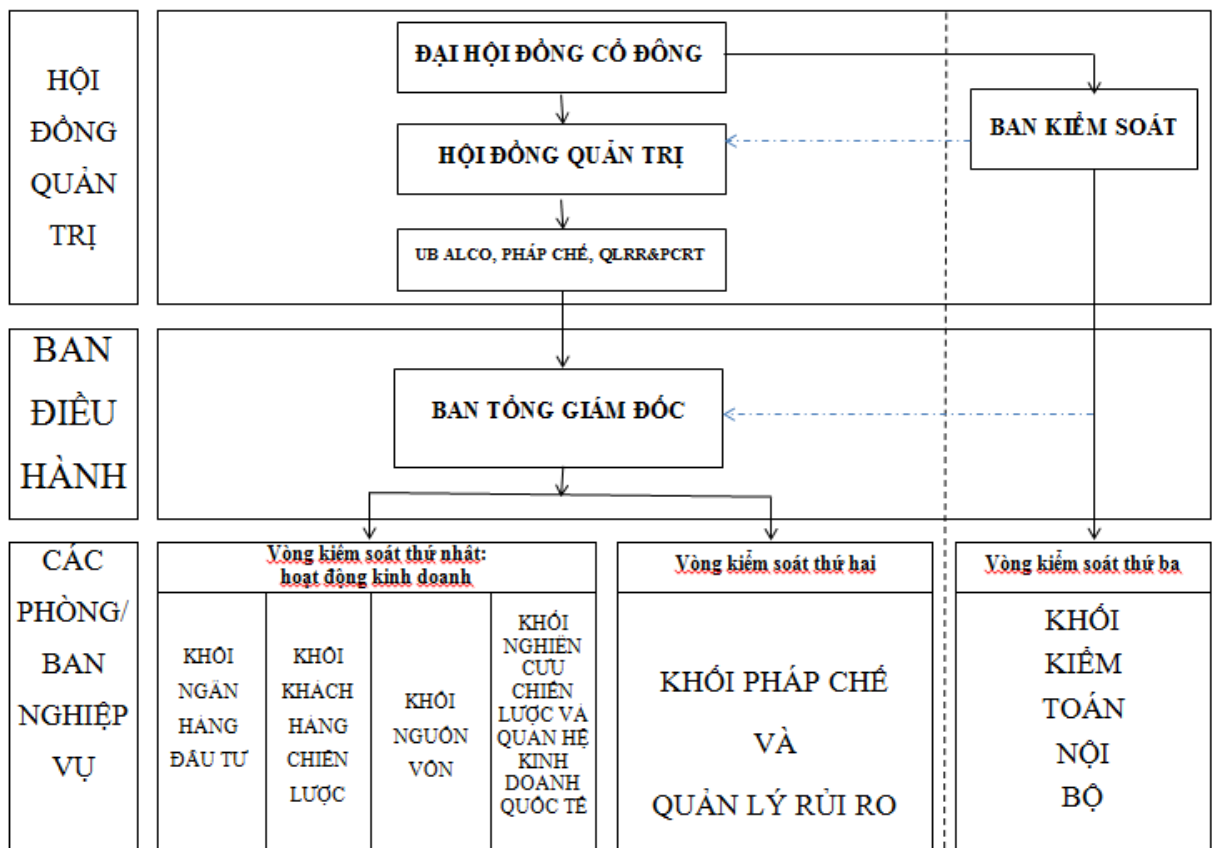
HỘI ĐỒNG QUẢN TRỊ

ĐẠI HỘI ĐỒNG CỔ ĐÔNG

BAN KIỂM SOÁT

HỘI ĐỒNG QUẢN TRỊ

UB ALCO, PHÁP CHẾ, QLRR&PCRT

BAN ĐIỀU HÀNH

BAN TỔNG GIÁM ĐỐC

CÁC PHÒNG/ BAN NGHIỆP VỤ

Vòng kiểm soát thứ nhất: hoạt động kinh doanh

KHỐI NGÂN HÀNG ĐẦU TƯ

KHỐI KHÁCH HÀNG CHIẾN LƯỢC

KHỐI NGUỒN VỐN

KHỐI NGHIÊN CỨU CHIẾN LƯỢC VÀ QUAN HỆ KINH DOANH QUỐC TẾ

Vòng kiểm soát thứ hai

KHỐI PHÁP CHẾ VÀ QUẢN LÝ RỦI RO

Vòng kiểm soát thứ ba

KHỐI KIỂM TOÁN NỘI BỘ